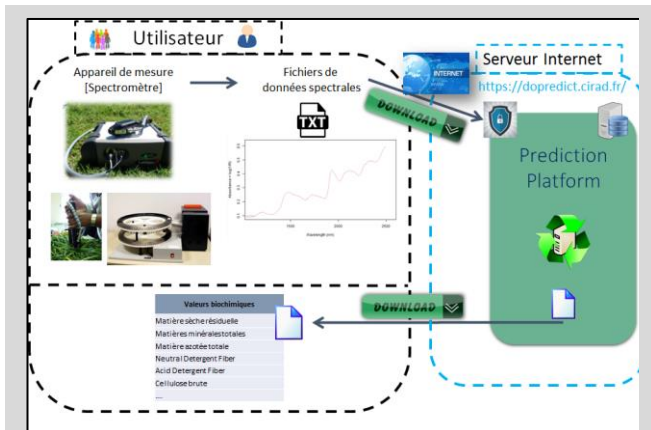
Utilisateur

Appareil de mesure [Spectromètre]

Fichiers de données spectrales

TXT

INTERNET

DOWNLOAD

Serveur Internet

https://dopredict.cirad.fr/

Prediction Platform

| Valeurs biochimiques |
|---|
| Matière sèche résiduelle |
| Matières minérales totales |
| Matière azotée totale |
| Neutral Detergent Fiber |
| Acid Detergent Fiber |
| Cellulose brute |
| .... |

DOWNLOAD